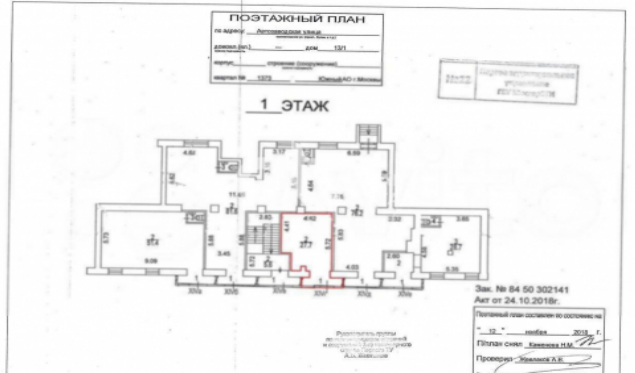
ПОЭТАЖНЫЙ ПЛАН

по адресу: Автозаводская улица

домовл.(вл.) — дом 13/1

корпус строение (сооружение)

квартал № 1373 Южный АО г.Москвы

1 ЭТАЖ

4.60
11.91
6.69
4.62
27.7
2.85
2.92
3.85
5.72
9.09
3.45
4.05
6.36
2.80
2.60

Зак. № 84 50 302141
Акт от 24.10.2018г.

Поэтажный план составлен по состоянию на
" 10 " ноября 2018 г.

План снял Камелова Н.М.

Проверил Крылова А.К.

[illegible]